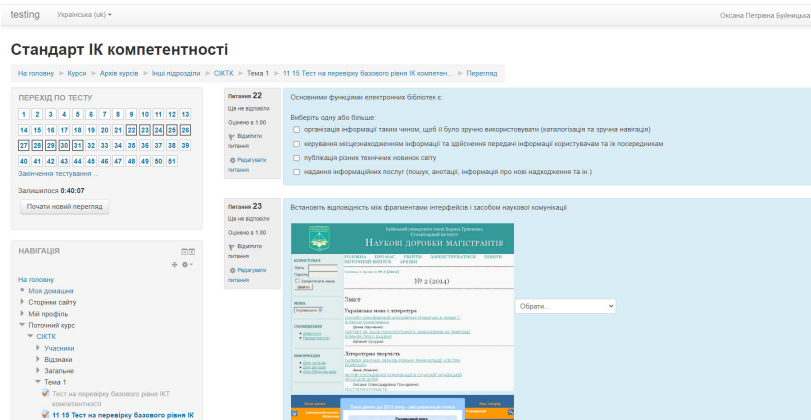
testing Українська (uk) ▾

Оксана Петрівна Буйницька

Стандарт ІК компетентності

На головну ► Курси ► Архів курсів ► Інші підрозділи ► CIKTK ► Тема 1 ► 11 15 Тест на перевірку базового рівня ІК компетен... ► Перегляд

ПЕРЕХІД ПО ТЕСТУ

1 2 3 4 5 6 7 8 9 10 11 12 13 14 15 16 17 18 19 20 21 22 23 24 25 26 27 28 29 30 31 32 33 34 35 36 37 38 39 40 41 42 43 44 45 46 47 48 49 50 51

Закінчення тестування ...

Залишилося 0:40:07

Почати новий перегляд

НАВІГАЦІЯ

На головну
Моя домашня
Сторінки сайту
Мій профіль
Поточний курс
CIKTK
Учасники
Відзнаки
Загальне
Тема 1
Тест на перевірку базового рівня ІКТ компетентності
11 15 Тест на перевірку базового рівня ІК

Питання 22
Ще не відповіли
Оцінено в 1.00
Відмітити питання
Редагувати питання

Основними функціями електронних бібліотек є:

Виберіть одну або більше:

організація інформації таким чином, щоб її було зручно використовувати (каталогізація та зручна навігація)
керування місценаходженням інформації та здійснення передачі інформації користувачам та їх посередникам
публікація різних технічних новинок світу
надання інформаційних послуг (пошук, анотації, інформація про нові надходження та ін.)

Питання 23
Ще не відповіли
Оцінено в 1.00
Відмітити питання
Редагувати питання

Встановіть відповідність між фрагментами інтерфейсів і засобом наукової комунікації

Київський університет імені Бориса Грінченка
Наукові доробки магістрантів
№ 2 (2014)
Зміст
Українська мова і література
Літературна творчість

Обрати...